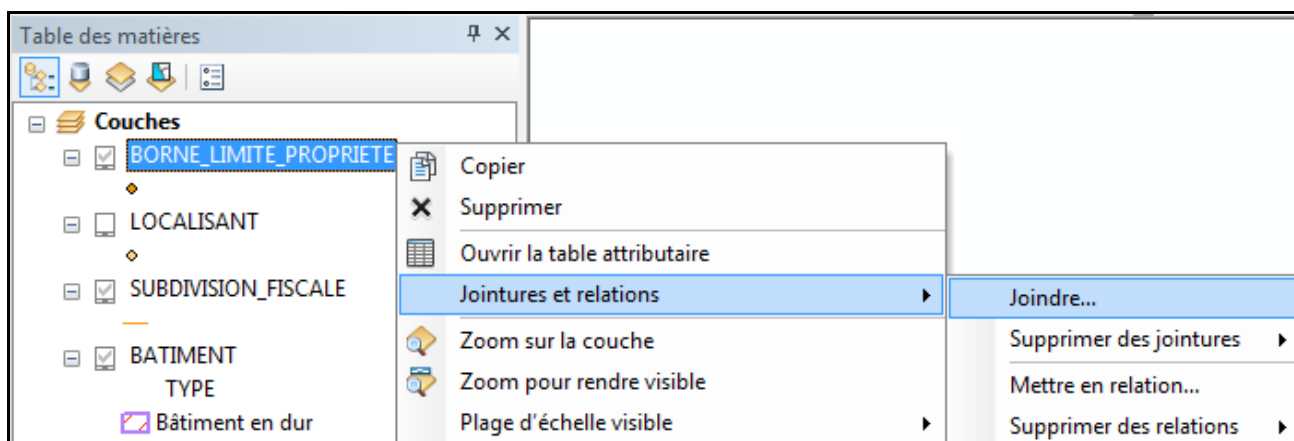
Table des matières

Couches
BORNE_LIMITE_PROPRIETE
LOCALISANT
SUBDIVISION_FISCALE
BATIMENT
TYPE
Bâtiment en dur

Copier
Supprimer
Ouvrir la table attributaire
Jointures et relations
Zoom sur la couche
Zoom pour rendre visible
Plage d'échelle visible

Joindre...
Supprimer des jointures
Mettre en relation...
Supprimer des relations